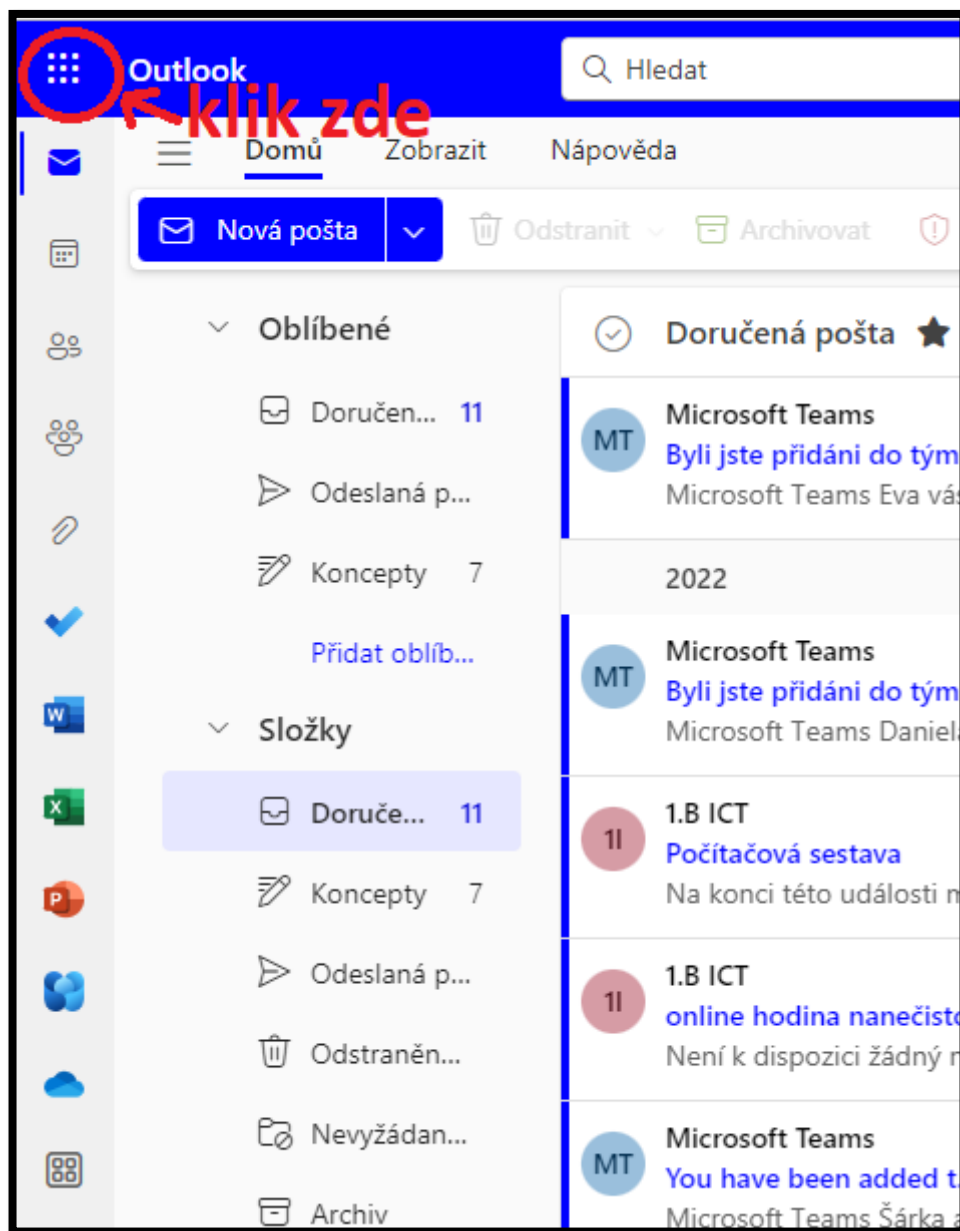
Outlook
Hledat
klik zde
Domů Zobrazit Nápověda
Nová pošta
Odstranit Archivovat
Oblíbené
Doručen... 11
Odeslaná p...
Koncepty 7
Přidat oblíb...
Složky
Doruče... 11
Koncepty 7
Odeslaná p...
Odstraněn...
Nevyžádan...
Archiv
Doručená pošta
MT
Microsoft Teams
Byli jste přidáni do tým
Microsoft Teams Eva vás
2022
MT
Microsoft Teams
Byli jste přidáni do tým
Microsoft Teams Daniela
1I
1.B ICT
Počítačová sestava
Na konci této události m
1I
1.B ICT
online hodina nanečisto
Není k dispozici žádný n
MT
Microsoft Teams
You have been added t
Microsoft Teams Šárka a